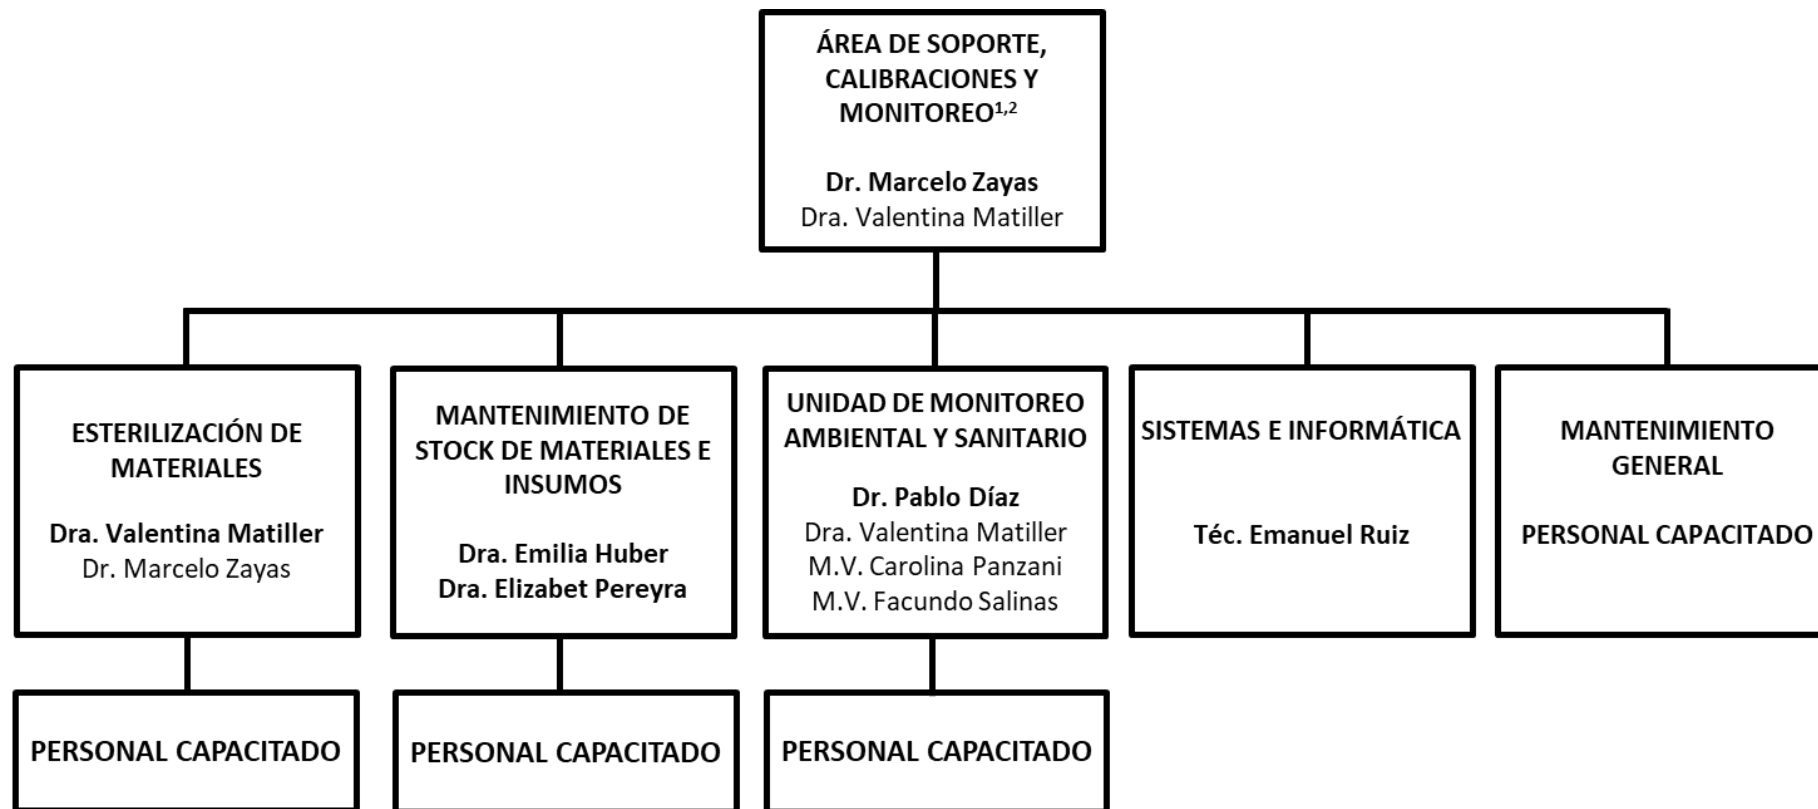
ÁREA DE SOPORTE, CALIBRACIONES Y MONITOREO$^{1,2}$

Dr. Marcelo Zayas
Dra. Valentina Matiller

ESTERILIZACIÓN DE MATERIALES

Dra. Valentina Matiller
Dr. Marcelo Zayas

MANTENIMIENTO DE STOCK DE MATERIALES E INSUMOS

Dra. Emilia Huber
Dra. Elizabet Pereyra

UNIDAD DE MONITOREO AMBIENTAL Y SANITARIO

Dr. Pablo Díaz
Dra. Valentina Matiller
M.V. Carolina Panzani
M.V. Facundo Salinas

SISTEMAS E INFORMÁTICA

Téc. Emanuel Ruiz

MANTENIMIENTO GENERAL

PERSONAL CAPACITADO

PERSONAL CAPACITADO

PERSONAL CAPACITADO

PERSONAL CAPACITADO